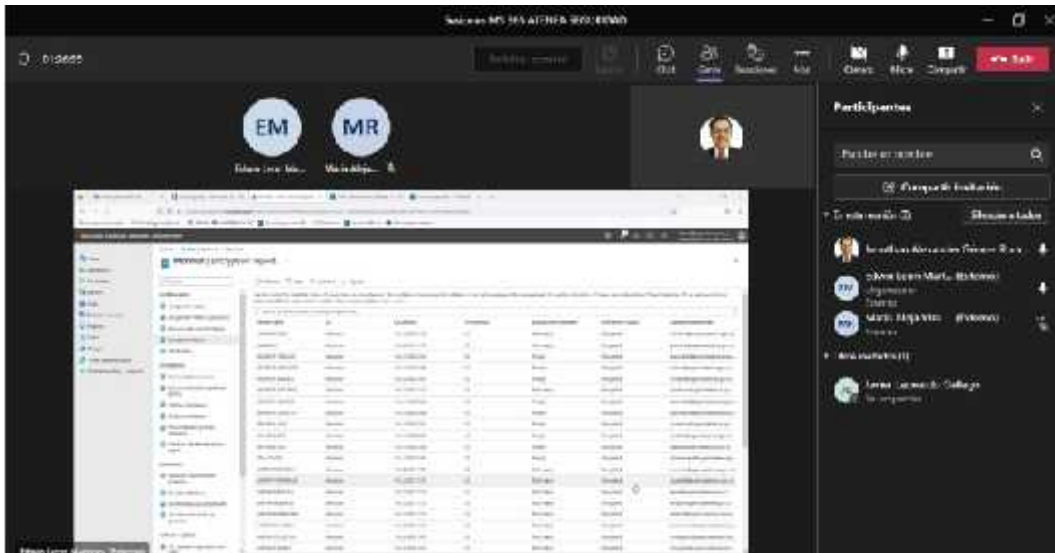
Sesiones MS 365 ATENEA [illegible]

01:58:05

Chat Gente Reacciones Más Cámara Micro Compartir Salir

EM MR

Participantes

Buscar un contacto

Compartir invitación

En esta reunión (3) Silenciar a todos

Jonathan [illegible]

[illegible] Martín (Externo)

Martín Alejandro (Externo)

Otras invitaciones (1)

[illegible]

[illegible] participant report